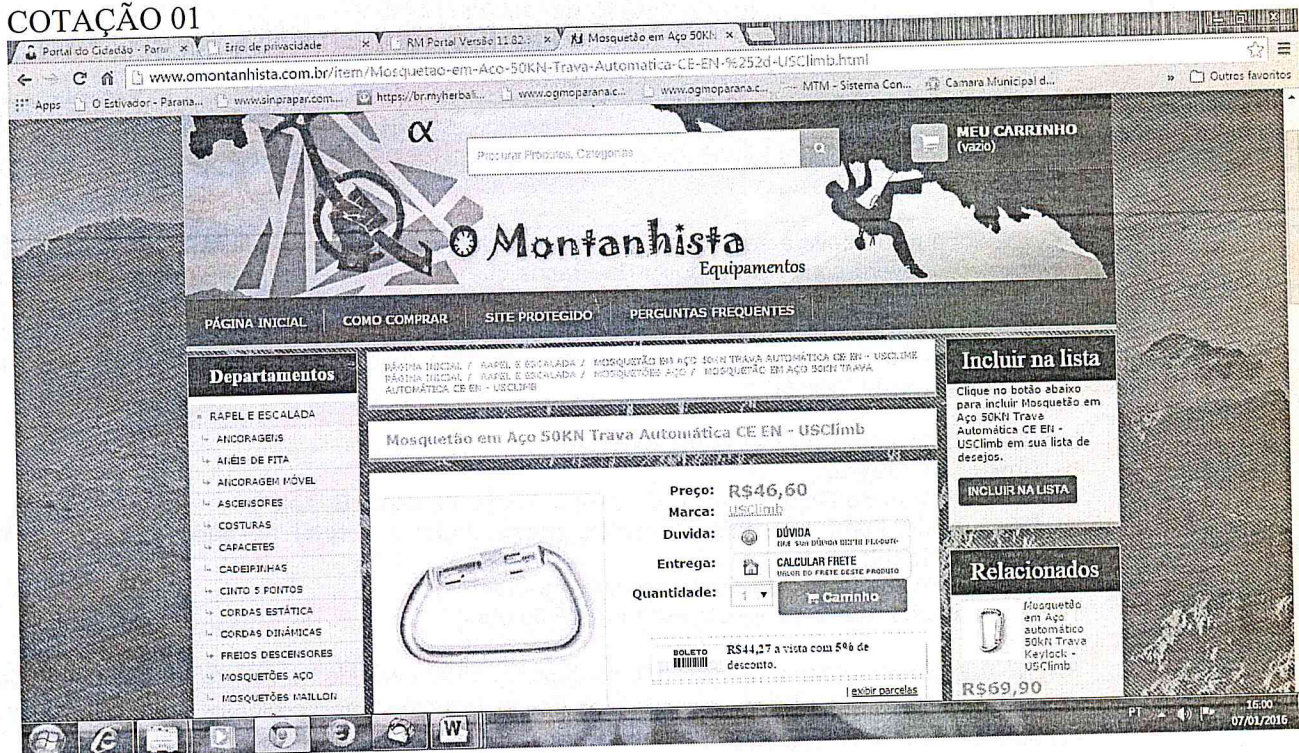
COTAÇÃO 01

Portal do Cidadão - Paran × | Erro de privacidade × | RM Portal Versão 11.82 × | Mosquetão em Aço 50KN ×

www.omontanhista.com.br/item/Mosquetao-em-Aco-50KN-Trava-Automatica-CE-EN-%252d-USClimb.html

Apps | O Estivador - Parana... | www.sinprapar.com... | https://br.myherbal... | www.ogmoparana.c... | www.ogmoparana.c... | MTM - Sistema Con... | Camara Municipal d... | » | Outros favoritos

Procurar Produtos, Categorias

MEU CARRINHO (vazio)

O Montanhista Equipamentos

PÁGINA INICIAL | COMO COMPRAR | SITE PROTEGIDO | PERGUNTAS FREQUENTES

Departamentos

RAPEL E ESCALADA
ANCORAGENS
ANÉIS DE FITA
ANCORAGEM MÓVEL
ASCENSORES
COSTURAS
CAPACETES
CADEIRINHAS
CINTO 5 PONTOS
CORDAS ESTÁTICA
CORDAS DINÂMICAS
FREIOS DESCENSORES
MOSQUETÕES AÇO
MOSQUETÕES MAILLON

PÁGINA INICIAL / RAPEL E ESCALADA / MOSQUETÃO EM AÇO 50KN TRAVA AUTOMÁTICA CE EN - USCLIMB
PÁGINA INICIAL / RAPEL E ESCALADA / MOSQUETÕES AÇO / MOSQUETÃO EM AÇO 50KN TRAVA AUTOMÁTICA CE EN - USCLIMB

Mosquetão em Aço 50KN Trava Automática CE EN - USClimb

Preço: R$46,60
Marca: usclimb
Duvida: DÚVIDA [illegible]
Entrega: CALCULAR FRETE VALOR DO FRETE DESTE PRODUTO
Quantidade: 1 Caminho

BOLETO R$44,27 à vista com 5% de desconto.

| exibir parcelas

Incluir na lista

Clique no botão abaixo para incluir Mosquetão em Aço 50KN Trava Automática CE EN - USClimb em sua lista de desejos.

INCLUIR NA LISTA

Relacionados

Mosquetão em Aço automático 50KN Trava Keylock - USClimb

R$69,90

PT 16:00 07/01/2016